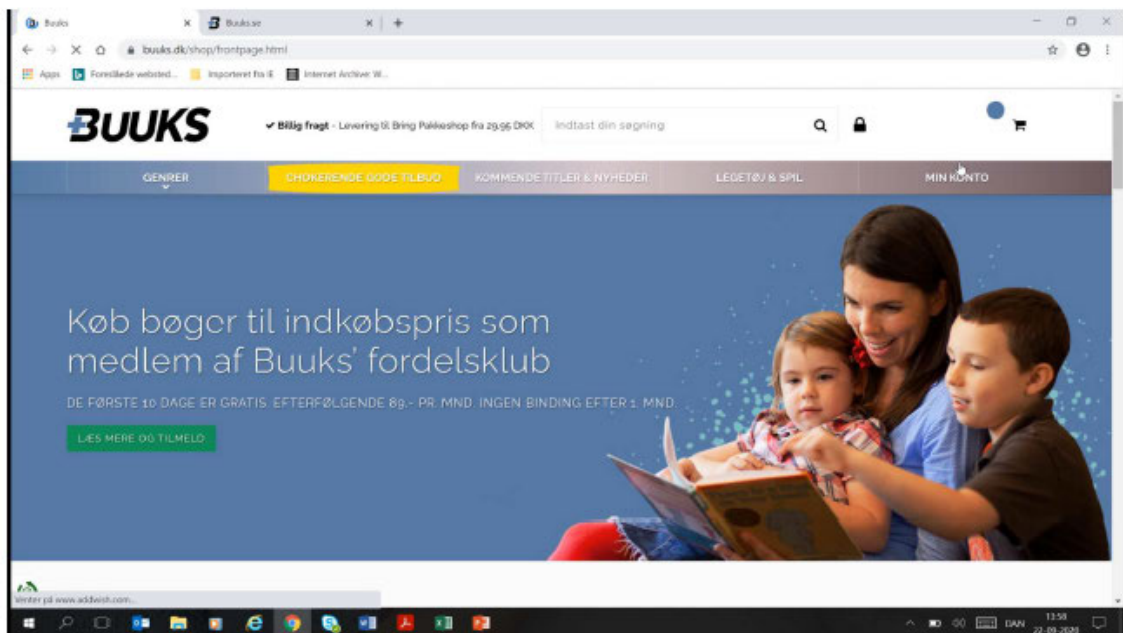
Buuks
Buuks.se
buuks.dk/shop/frontpage.html
Apps
Foreslåede websted...
Importeret fra IE
Internet Archive: W...

BUUKS
✔ Billig fragt - Levering til Bring Pakkeshop fra 29,95 DKK
Indtast din søgning

GENRER
CHOKERENDE GODE TILBUD
KOMMENDE TITLER & NYHEDER
LEGETØJ & SPIL
MIN KONTO

Køb bøger til indkøbspris som medlem af Buuks' fordelsklub

DE FØRSTE 10 DAGE ER GRATIS. EFTERFØLGENDE 89,- PR. MND. INGEN BINDING EFTER 1. MND.

LÆS MERE OG TILMELD

Venter på www.addwish.com...

DAN
13:58
22-09-2020